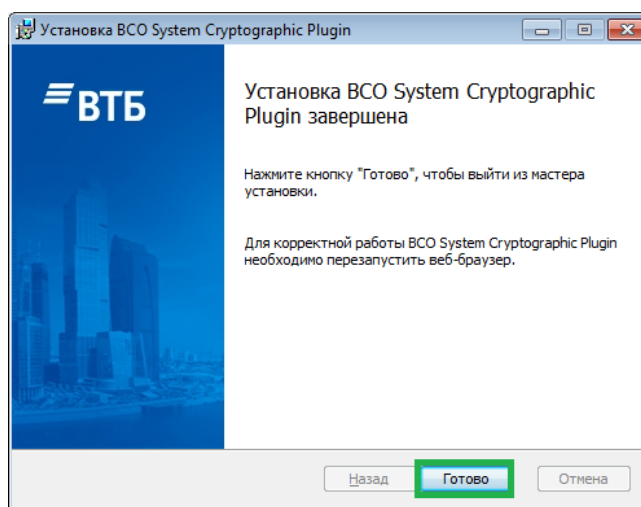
Установка BCO System Cryptographic Plugin

ВТБ

Установка BCO System Cryptographic Plugin завершена

Нажмите кнопку "Готово", чтобы выйти из мастера установки.

Для корректной работы BCO System Cryptographic Plugin необходимо перезапустить веб-браузер.

Назад Готово Отмена